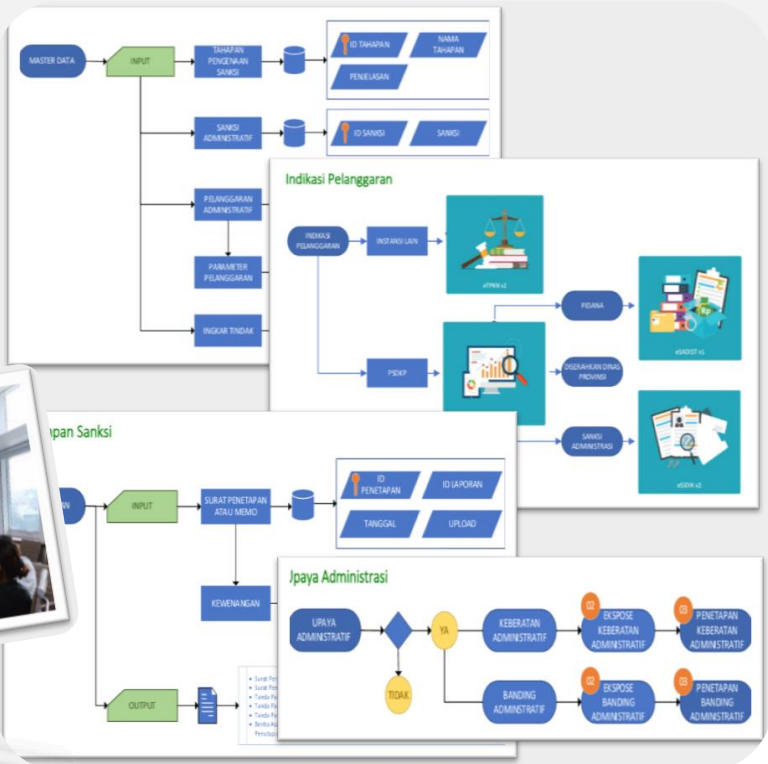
MASTER DATA

INPUT

TAHAPAN PENGENAAN SANKSI

ID TAHAPAN

NAMA TAHAPAN

PENJELASAN

SANKSI ADMINISTRATIF

ID SANKSI

SANKSI

PELANGGARAN ADMINISTRATIF

PARAMETER PELANGGARAN

INGKAR TINDAK

Indikasi Pelanggaran

INDIKASI PELANGGARAN

INSTANSI LAIN

eTPKK v2

PIDANA

eSADIST v1

PSDKP

DISERAHKAN DINAS PROVINSI

SANKSI ADMINISTRASI

eSIDIK v2

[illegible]apan Sanksi

INPUT

SURAT PENETAPAN ATAU MEMO

ID PENETAPAN

ID LAPORAN

TANGGAL

UPLOAD

KEWENANGAN

OUTPUT

Surat Pe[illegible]
Surat Pe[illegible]
Tanda Pe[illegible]
Tanda Pe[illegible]
Tanda Pe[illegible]
Berita A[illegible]
Penutupa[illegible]

Upaya Administrasi

UPAYA ADMINISTRATIF

YA

TIDAK

KEBERATAN ADMINISTRATIF

02 EKSPOSE KEBERATAN ADMINISTRATIF

03 PENETAPAN KEBERATAN ADMINISTRATIF

BANDING ADMINISTRATIF

02 EKSPOSE BANDING ADMINISTRATIF

03 PENETAPAN BANDING ADMINISTRATIF